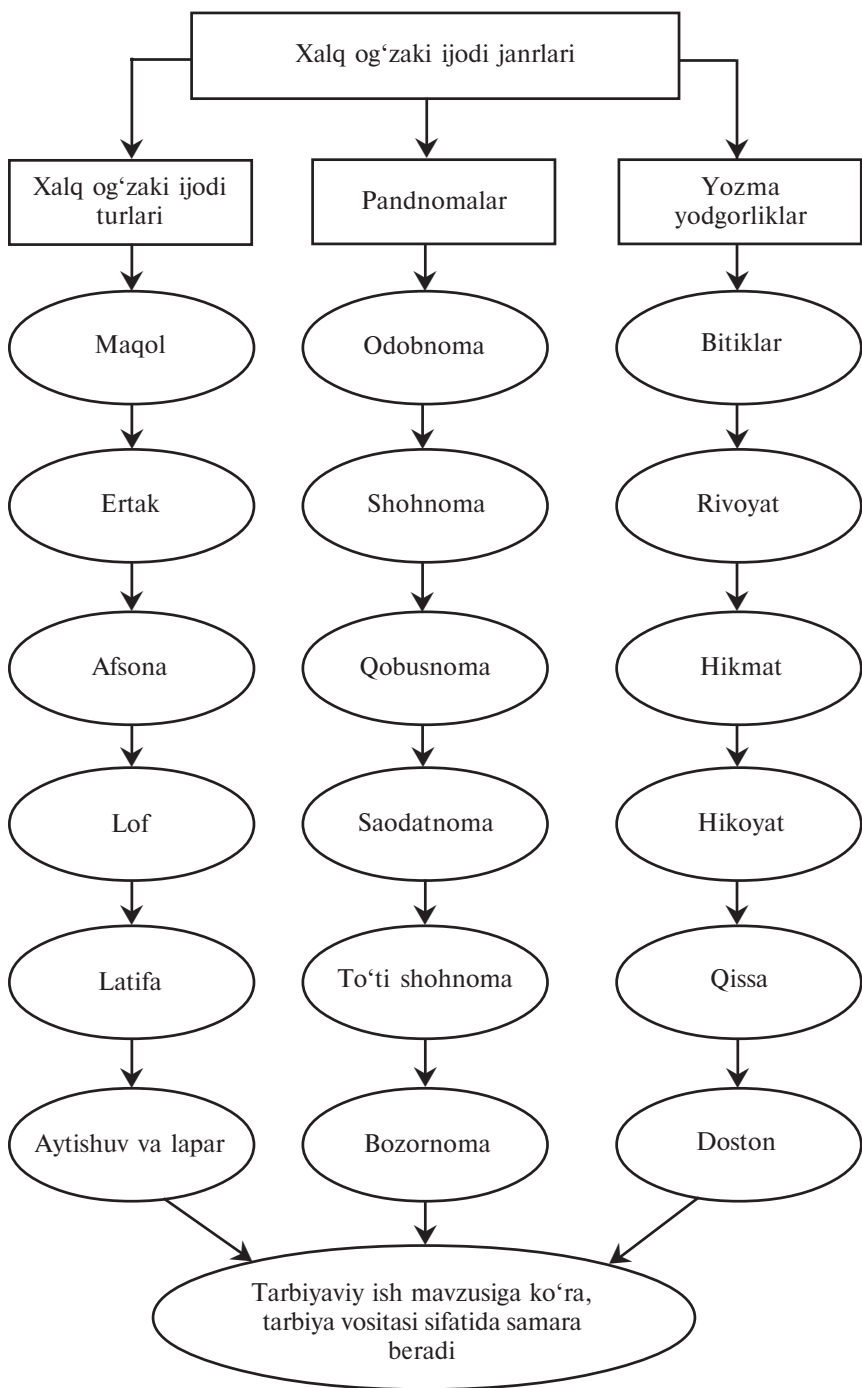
Xalq og'zaki ijodi janrlari

Xalq og'zaki ijodi turlari

Maqol

Ertak

Afsona

Lof

Latifa

Aytishuv va lapar

Pandnomalar

Odobnoma

Shohnoma

Qobusnoma

Saodatnoma

To'ti shohnoma

Bozornoma

Yozma yodgorliklar

Bitiklar

Rivoyat

Hikmat

Hikoyat

Qissa

Doston

Tarbiyaviy ish mavzusiga ko'ra, tarbiya vositasi sifatida samara beradi